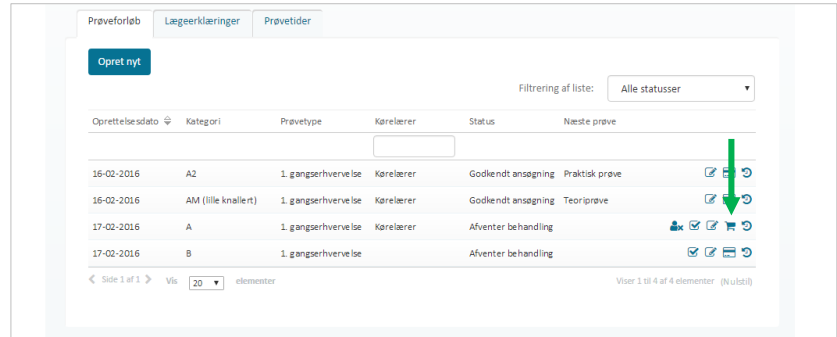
Prøveforløb | Lægeerklæringer | Prøvetider

Opret nyt

Filtrering af liste: Alle statusser

| Oprettelsesdato | Kategori | Prøvetype | Kørelærer | Status | Næste prøve |
|---|---|---|---|---|---|
| 16-02-2016 | A2 | 1. gangserhvervelse | Kørelærer | Godkendt ansøgning | Praktisk prøve |
| 16-02-2016 | AM (lille knallert) | 1. gangserhvervelse | Kørelærer | Godkendt ansøgning | Teoriprøve |
| 17-02-2016 | A | 1. gangserhvervelse | Kørelærer | Afventer behandling | |
| 17-02-2016 | B | 1. gangserhvervelse | | Afventer behandling | |

Side 1 af 1 Vis 20 elementer

Viser 1 til 4 af 4 elementer (Nulstil)